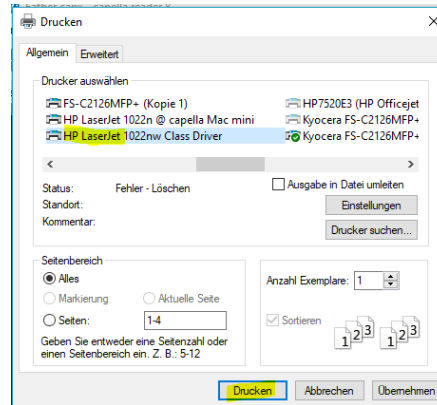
Drucken

Allgemein | Erweitert

Drucker auswählen

FS-C2126MFP+ (Kopie 1)
HP LaserJet 1022n @ capella Mac mini
HP LaserJet 1022nw Class Driver
HP7520E3 (HP Officejet
Kyocera FS-C2126MFP+
Kyocera FS-C2126MFP+

Status: Fehler - Löschen
Standort:
Kommentar:

Ausgabe in Datei umleiten
Einstellungen
Drucker suchen...

Seitenbereich
Alles
Markierung
Aktuelle Seite
Seiten: 1-4
Geben Sie entweder eine Seitenzahl oder einen Seitenbereich ein. Z. B.: 5-12

Anzahl Exemplare: 1
Sortieren
1 2 3 1 2 3

Drucken
Abbrechen
Übernehmen